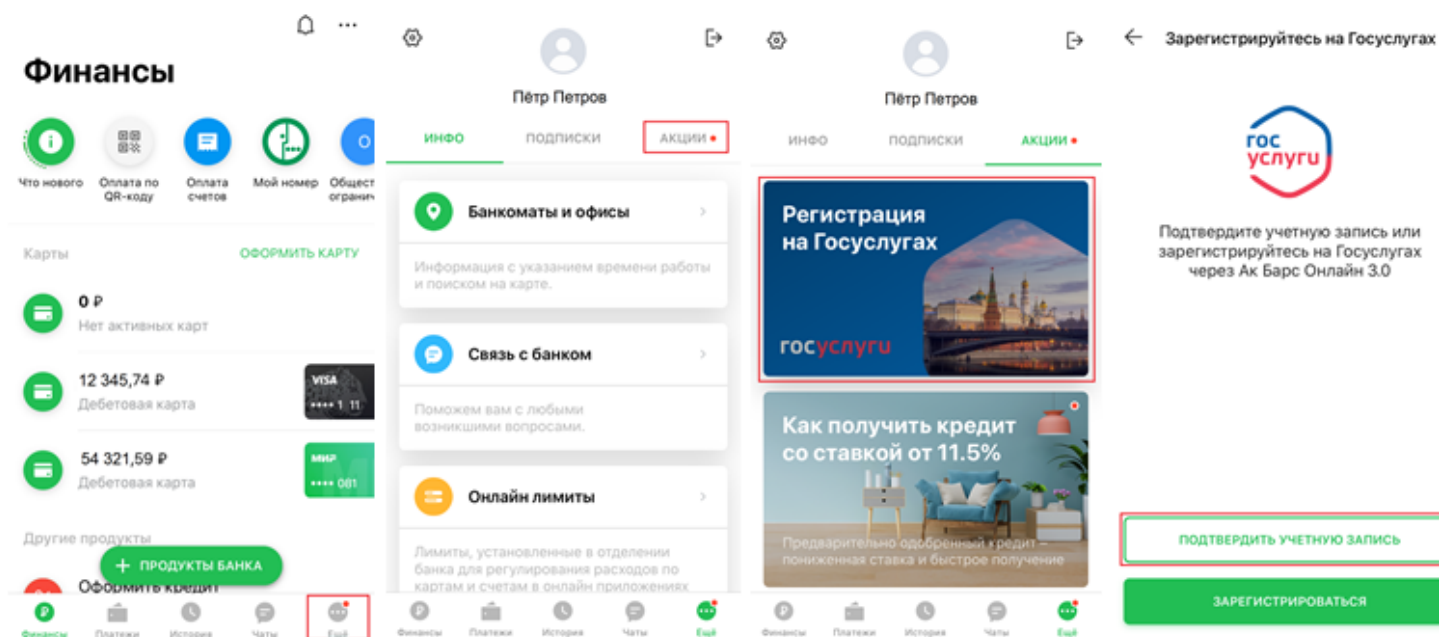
Финансы

Что нового

Оплата по QR-коду

Оплата счетов

Мой номер

Общест огранич

Карты

ОФОРМИТЬ КАРТУ

0 ₽
Нет активных карт

12 345,74 ₽
Дебетовая карта

VISA
•••• 1 11

54 321,59 ₽
Дебетовая карта

МИР
•••• 081

Другие продукты

+ ПРОДУКТЫ БАНКА

Оформить кредит

Финансы
Платежи
История
Чаты
Ещё

Пётр Петров

ИНФО
ПОДПИСКИ
АКЦИИ

Банкоматы и офисы

Информация с указанием времени работы и поиском на карте.

Связь с банком

Поможем вам с любыми возникшими вопросами.

Онлайн лимиты

Лимиты, установленные в отделении банка для регулирования расходов по картам и счетам в онлайн приложениях

Финансы
Платежи
История
Чаты
Ещё

Пётр Петров

ИНФО
ПОДПИСКИ
АКЦИИ

Регистрация на Госуслугах

госуслуги

Как получить кредит со ставкой от 11.5%

Предварительно одобренный кредит — пониженная ставка и быстрое получение

Финансы
Платежи
История
Чаты
Ещё

Зарегистрируйтесь на Госуслугах

гос услуги

Подтвердите учетную запись или зарегистрируйтесь на Госуслугах через Ак Барс Онлайн 3.0

ПОДТВЕРДИТЬ УЧЕТНУЮ ЗАПИСЬ

ЗАРЕГИСТРИРОВАТЬСЯ